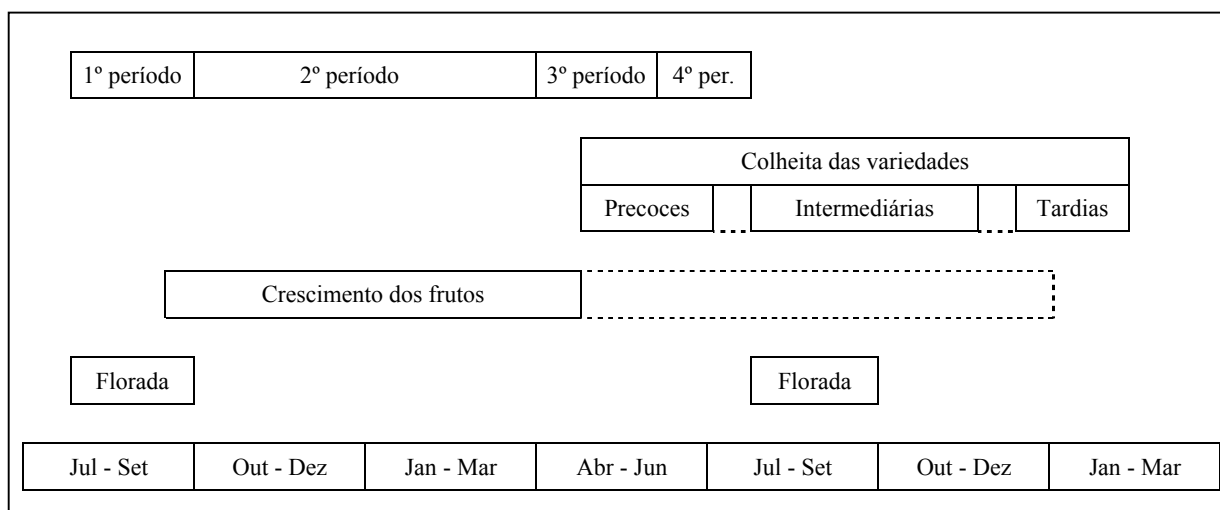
| 1º período | 2º período | 3º período | 4º per. |
|---|---|---|---|

Colheita das variedades

| Precoces | Intermediárias | Tardias |
|---|---|---|

Crescimento dos frutos

Florada

Florada

| Jul - Set | Out - Dez | Jan - Mar | Abr - Jun | Jul - Set | Out - Dez | Jan - Mar |
|---|---|---|---|---|---|---|